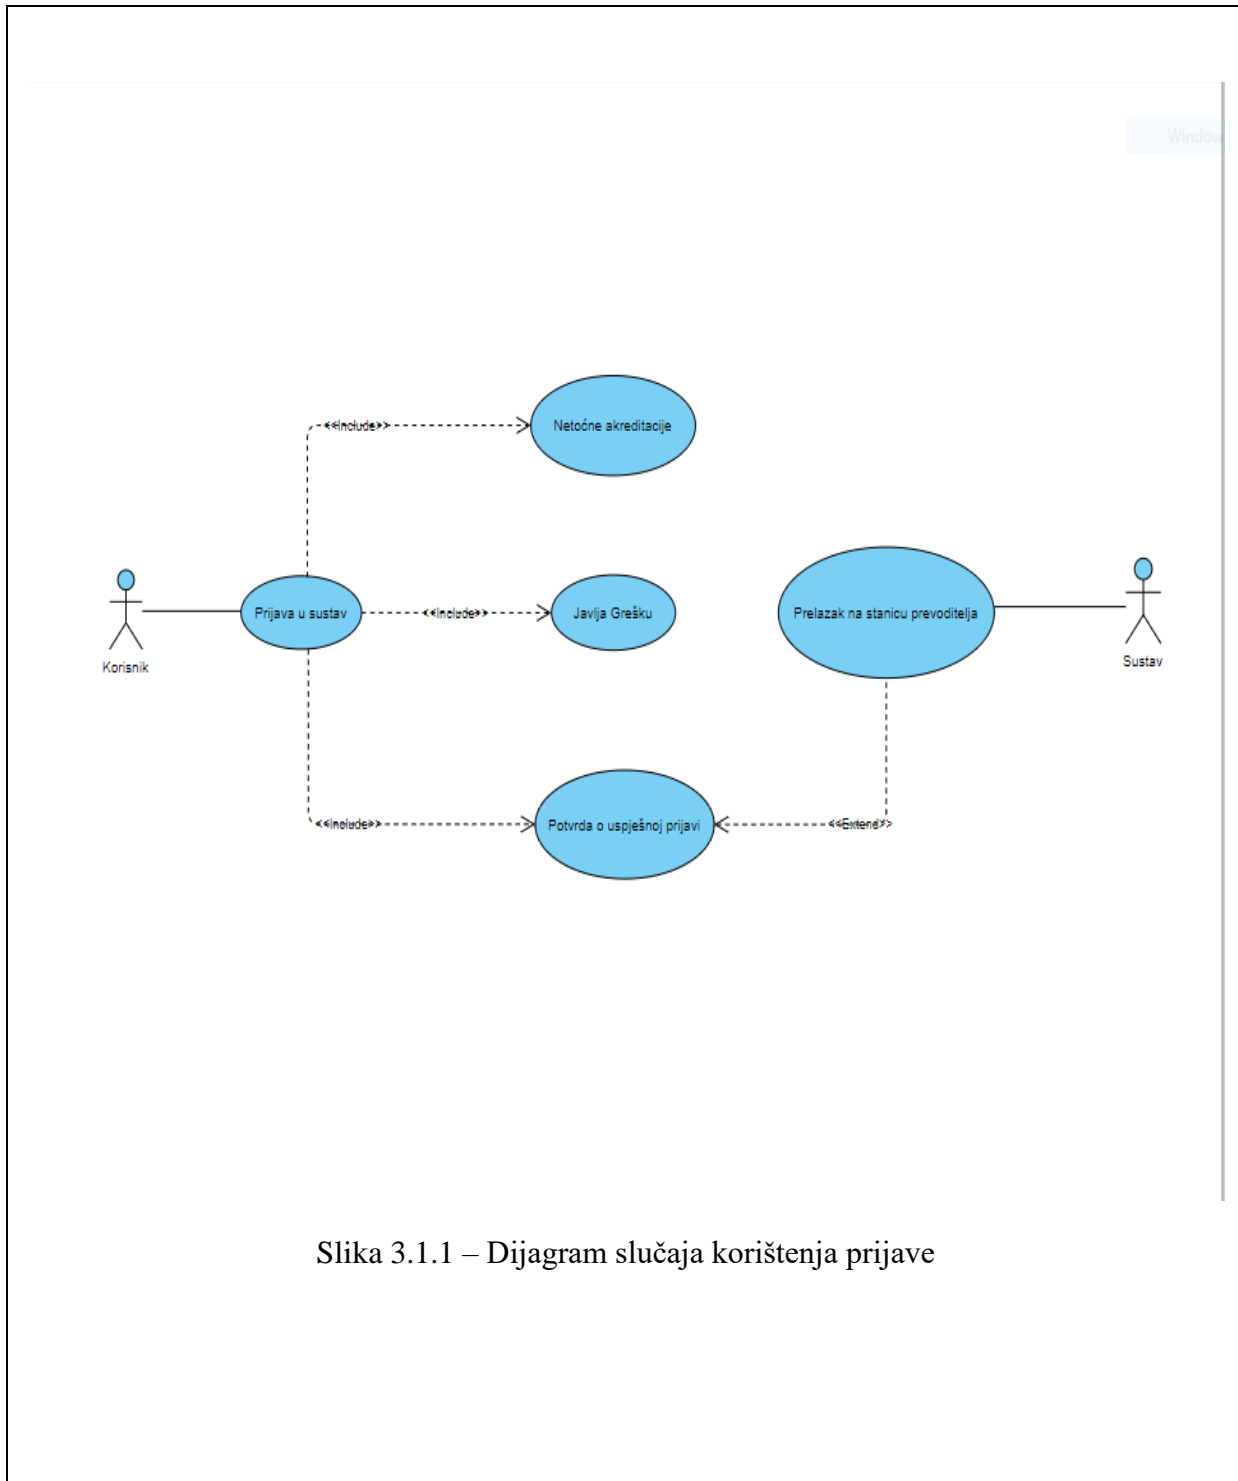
Window

<<Include>>

Netoćne akreditacije

Korisnik

Prijava u sustav

<<Include>>

Javlja Grešku

Prelazak na stanicu prevoditelja

Sustav

<<Include>>

Potvrda o uspješnoj prijavi

<<Extend>>

Slika 3.1.1 – Dijagram slučaja korištenja prijave